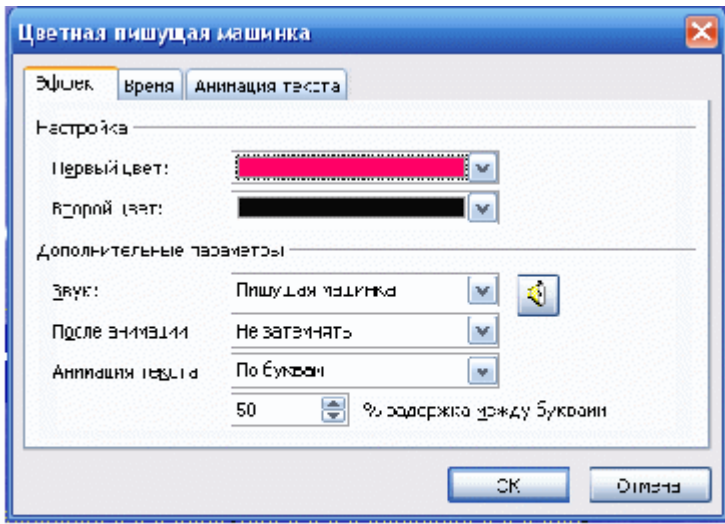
Цветная пишущая машинка

Эффект | Время | Анимация текста

Настройка

Первый цвет:

Второй цвет:

Дополнительные параметры

Звук: Пишущая машинка

После анимации Не затемнять

Анимация текста По буквам

50 % задержка между буквами

ОК Отмена